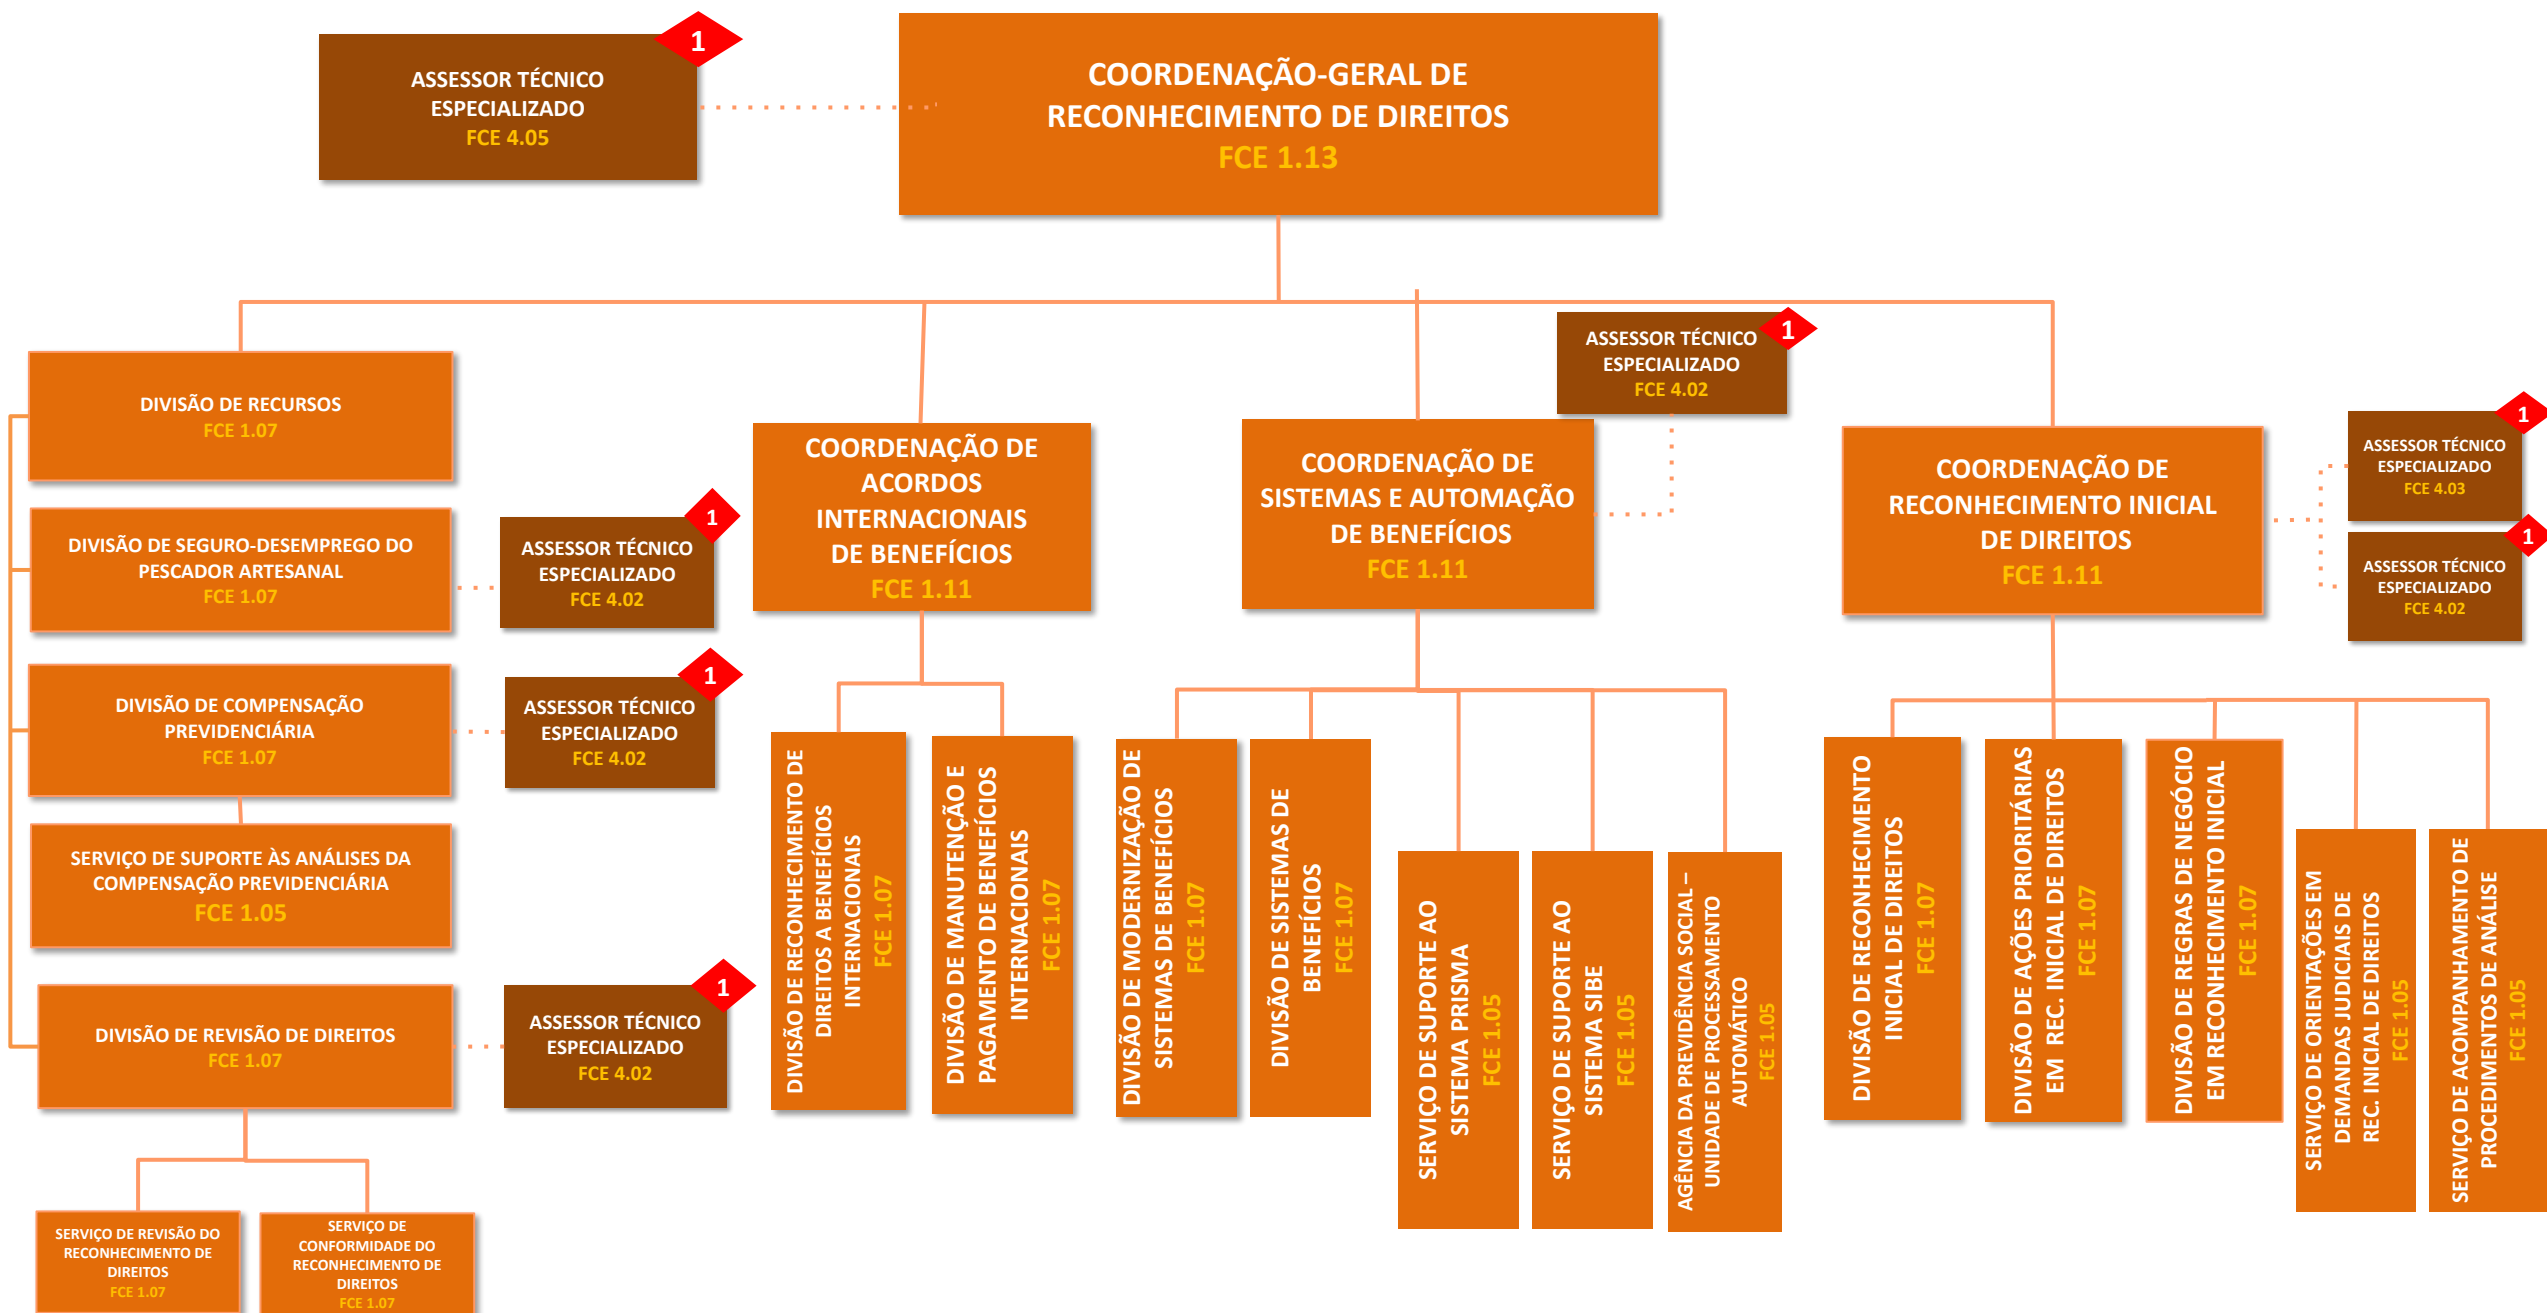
ASSESSOR TÉCNICO ESPECIALIZADO
FCE 4.05
1

COORDENAÇÃO-GERAL DE RECONHECIMENTO DE DIREITOS
FCE 1.13

DIVISÃO DE RECURSOS
FCE 1.07

DIVISÃO DE SEGURO-DESEMPREGO DO PESCADOR ARTESANAL
FCE 1.07

ASSESSOR TÉCNICO ESPECIALIZADO
FCE 4.02
1

DIVISÃO DE COMPENSAÇÃO PREVIDENCIÁRIA
FCE 1.07

ASSESSOR TÉCNICO ESPECIALIZADO
FCE 4.02
1

SERVIÇO DE SUPORTE ÀS ANÁLISES DA COMPENSAÇÃO PREVIDENCIÁRIA
FCE 1.05

DIVISÃO DE REVISÃO DE DIREITOS
FCE 1.07

ASSESSOR TÉCNICO ESPECIALIZADO
FCE 4.02
1

SERVIÇO DE REVISÃO DO RECONHECIMENTO DE DIREITOS
FCE 1.07

SERVIÇO DE CONFORMIDADE DO RECONHECIMENTO DE DIREITOS
FCE 1.07

COORDENAÇÃO DE ACORDOS INTERNACIONAIS DE BENEFÍCIOS
FCE 1.11

DIVISÃO DE RECONHECIMENTO DE DIREITOS A BENEFÍCIOS INTERNACIONAIS
FCE 1.07

DIVISÃO DE MANUTENÇÃO E PAGAMENTO DE BENEFÍCIOS INTERNACIONAIS
FCE 1.07

ASSESSOR TÉCNICO ESPECIALIZADO
FCE 4.02
1

COORDENAÇÃO DE SISTEMAS E AUTOMAÇÃO DE BENEFÍCIOS
FCE 1.11

DIVISÃO DE MODERNIZAÇÃO DE SISTEMAS DE BENEFÍCIOS
FCE 1.07

DIVISÃO DE SISTEMAS DE BENEFÍCIOS
FCE 1.07

SERVIÇO DE SUPORTE AO SISTEMA PRISMA
FCE 1.05

SERVIÇO DE SUPORTE AO SISTEMA SIBE
FCE 1.05

AGÊNCIA DA PREVIDÊNCIA SOCIAL – UNIDADE DE PROCESSAMENTO AUTOMÁTICO
FCE 1.05

COORDENAÇÃO DE RECONHECIMENTO INICIAL DE DIREITOS
FCE 1.11

ASSESSOR TÉCNICO ESPECIALIZADO
FCE 4.03
1

ASSESSOR TÉCNICO ESPECIALIZADO
FCE 4.02
1

DIVISÃO DE RECONHECIMENTO INICIAL DE DIREITOS
FCE 1.07

DIVISÃO DE AÇÕES PRIORITÁRIAS EM REC. INICIAL DE DIREITOS
FCE 1.07

DIVISÃO DE REGRAS DE NEGÓCIO EM RECONHECIMENTO INICIAL
FCE 1.07

SERVIÇO DE ORIENTAÇÕES EM DEMANDAS JUDICIAIS DE REC. INICIAL DE DIREITOS
FCE 1.05

SERVIÇO DE ACOMPANHAMENTO DE PROCEDIMENTOS DE ANÁLISE
FCE 1.05